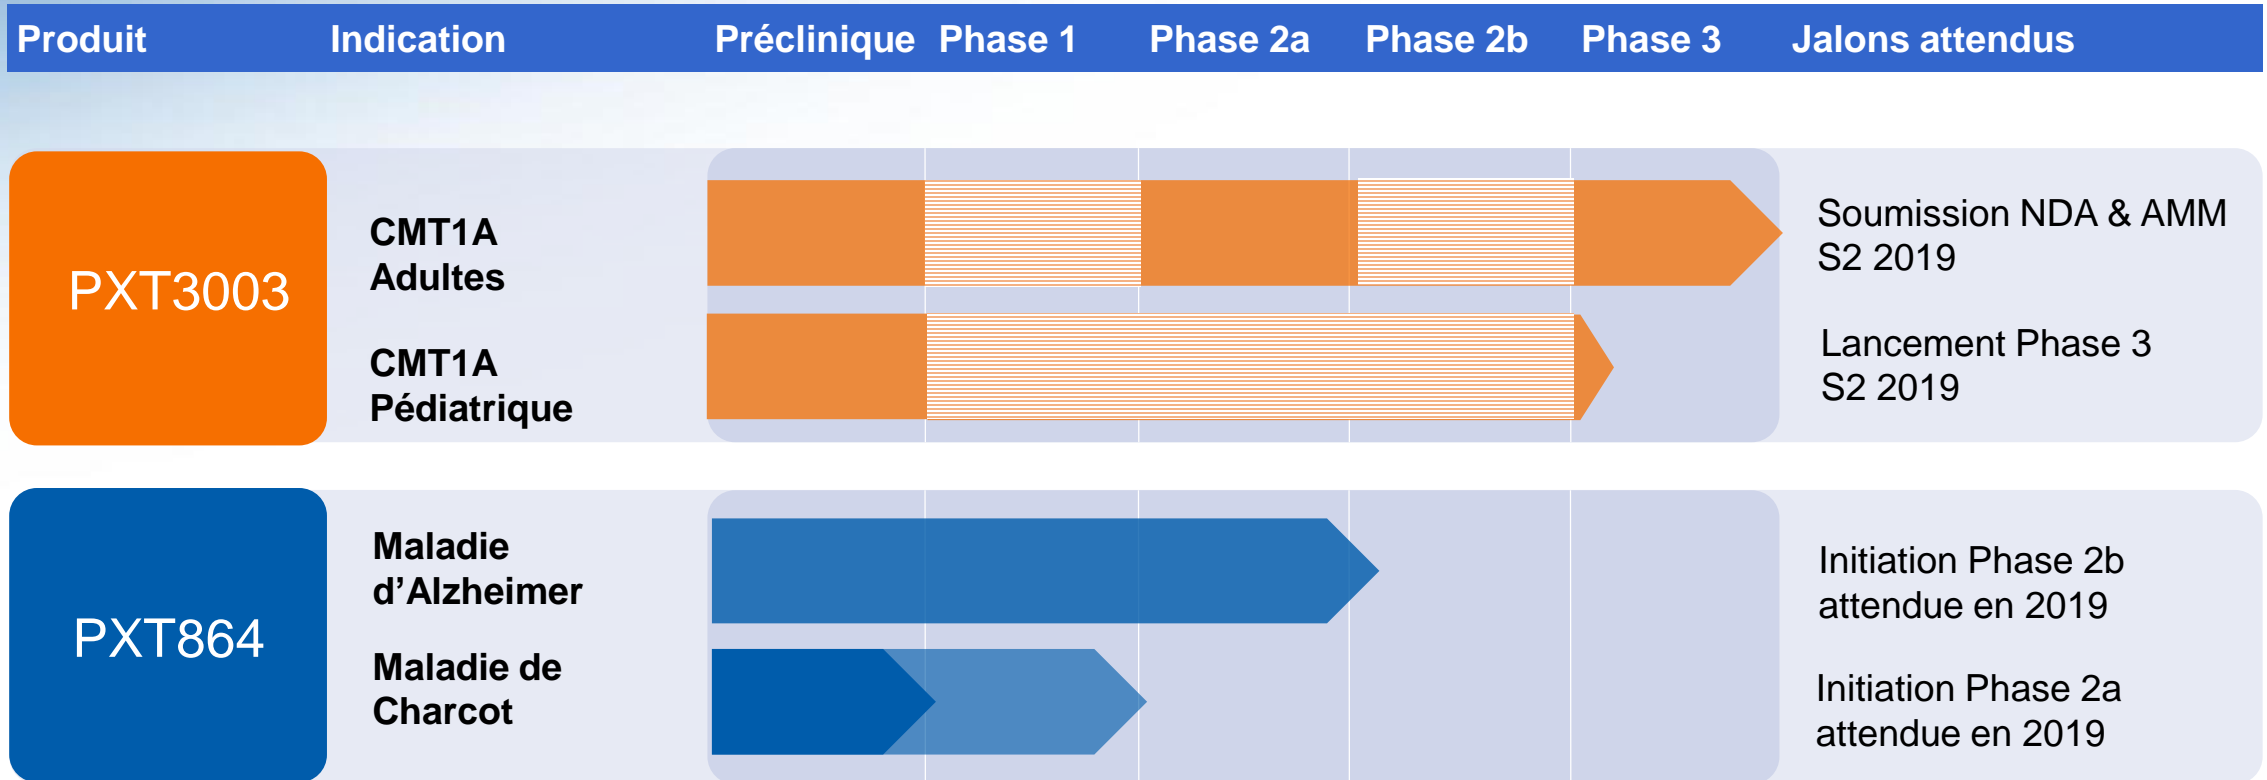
| Produit | Indication | Préclinique | Phase 1 | Phase 2a | Phase 2b | Phase 3 | Jalons attendus |
|---|---|---|---|---|---|---|---|
| PXT3003 | CMT1A Adultes | | | | | | Soumission NDA & AMM S2 2019 |
| | CMT1A Pédiatrique | | | | | | Lancement Phase 3 S2 2019 |
| PXT864 | Maladie d'Alzheimer | | | | | | Initiation Phase 2b attendue en 2019 |
| | Maladie de Charcot | | | | | | Initiation Phase 2a attendue en 2019 |